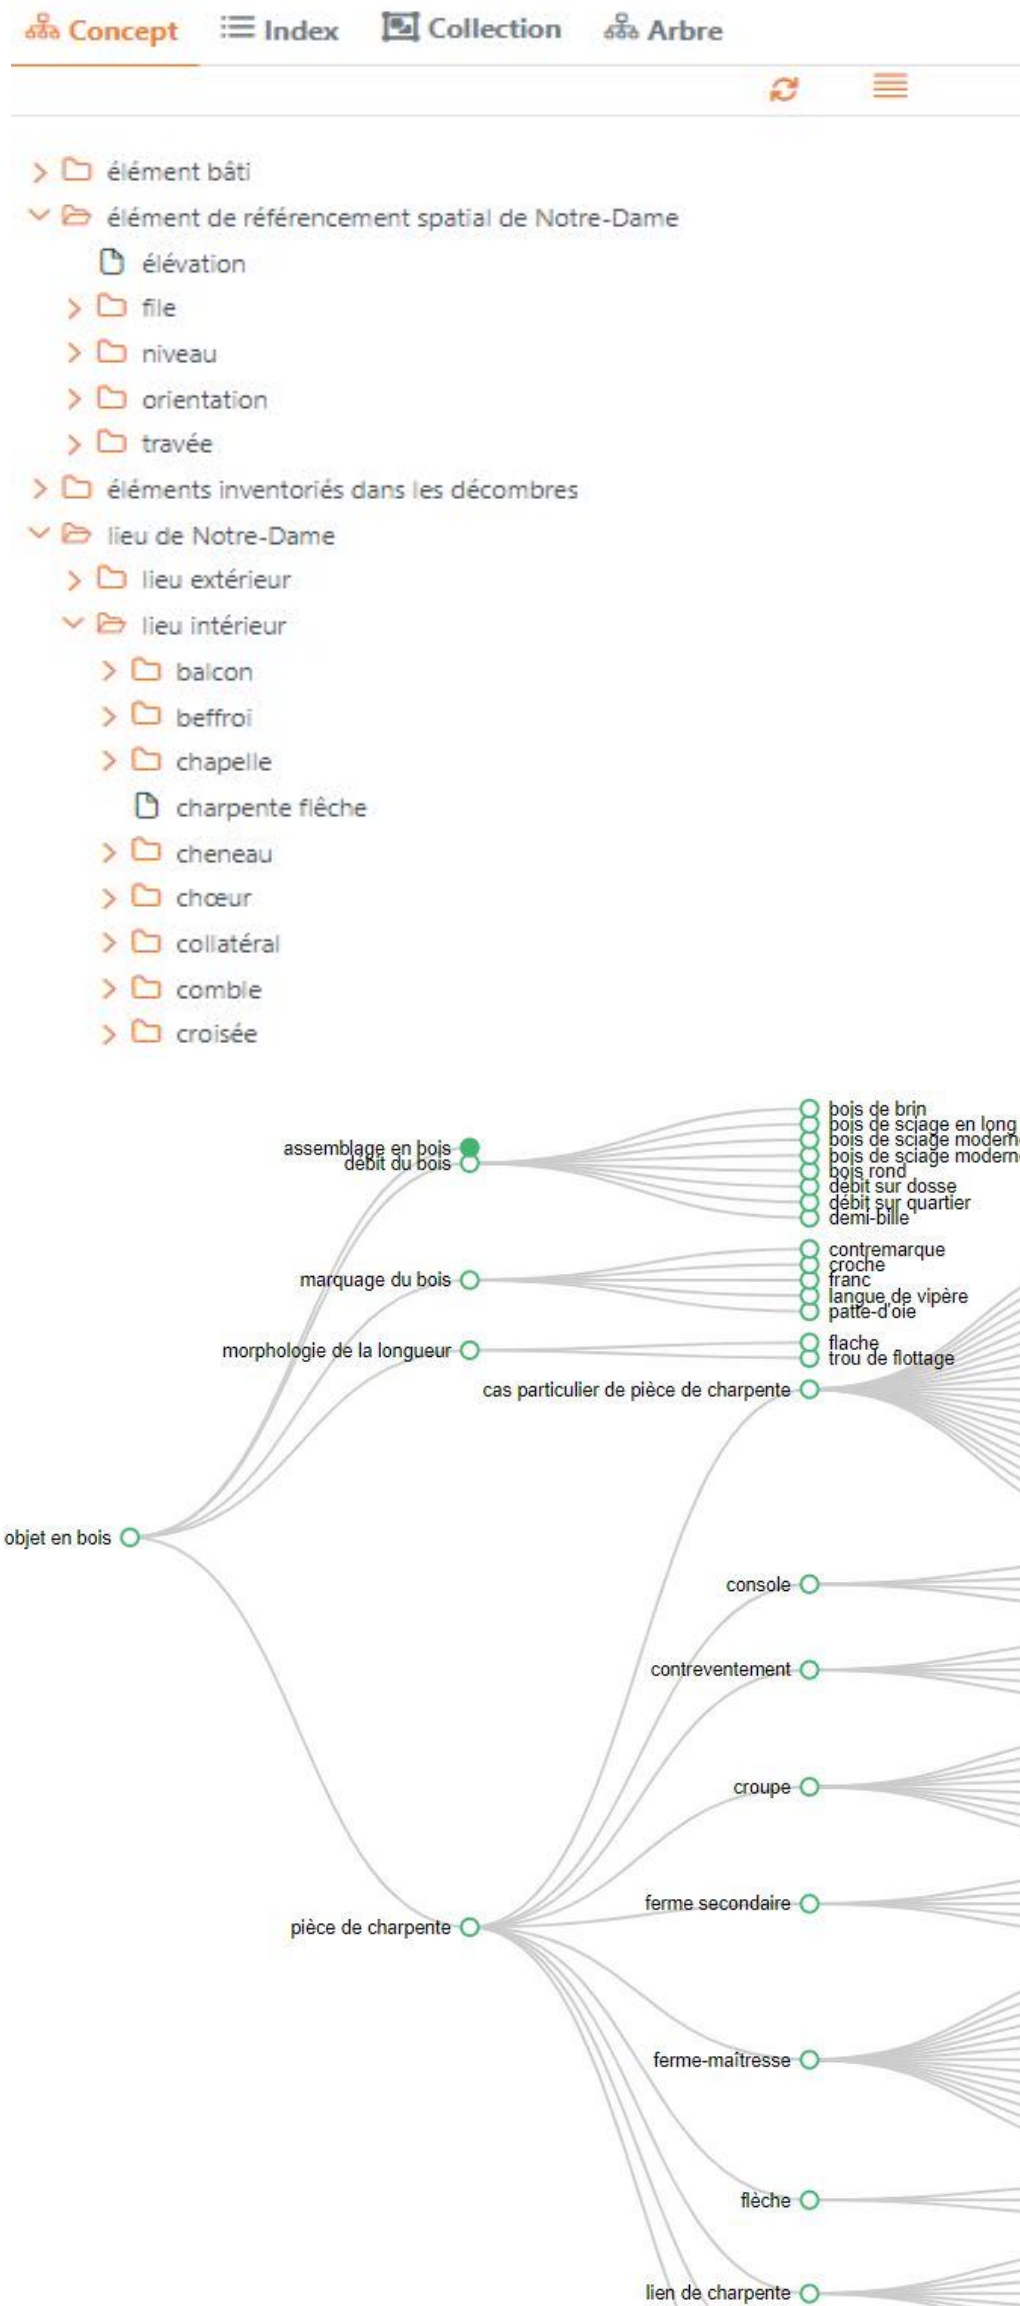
Concept Index Collection Arbre

élément bâti
élément de référencement spatial de Notre-Dame
élévation
file
niveau
orientation
travée
éléments inventoriés dans les décombres
lieu de Notre-Dame
lieu extérieur
lieu intérieur
balcon
beffroi
chapelle
charpente flèche
cheneau
chœur
collatéral
comble
croisée

bois de brin
bois de sciage en long
bois de sciage moderne
bois de sciage moderne
bois rond
débit sur dosse
débit sur quartier
demi-bille
assemblage en bois
débit du bois
contremarque
croche
franc
langue de vipère
patte-d'oie
marquage du bois
flache
trou de flottage
morphologie de la longueur
cas particulier de pièce de charpente
objet en bois
console
contreventement
croupe
ferme secondaire
pièce de charpente
ferme-maîtresse
flèche
lien de charpente